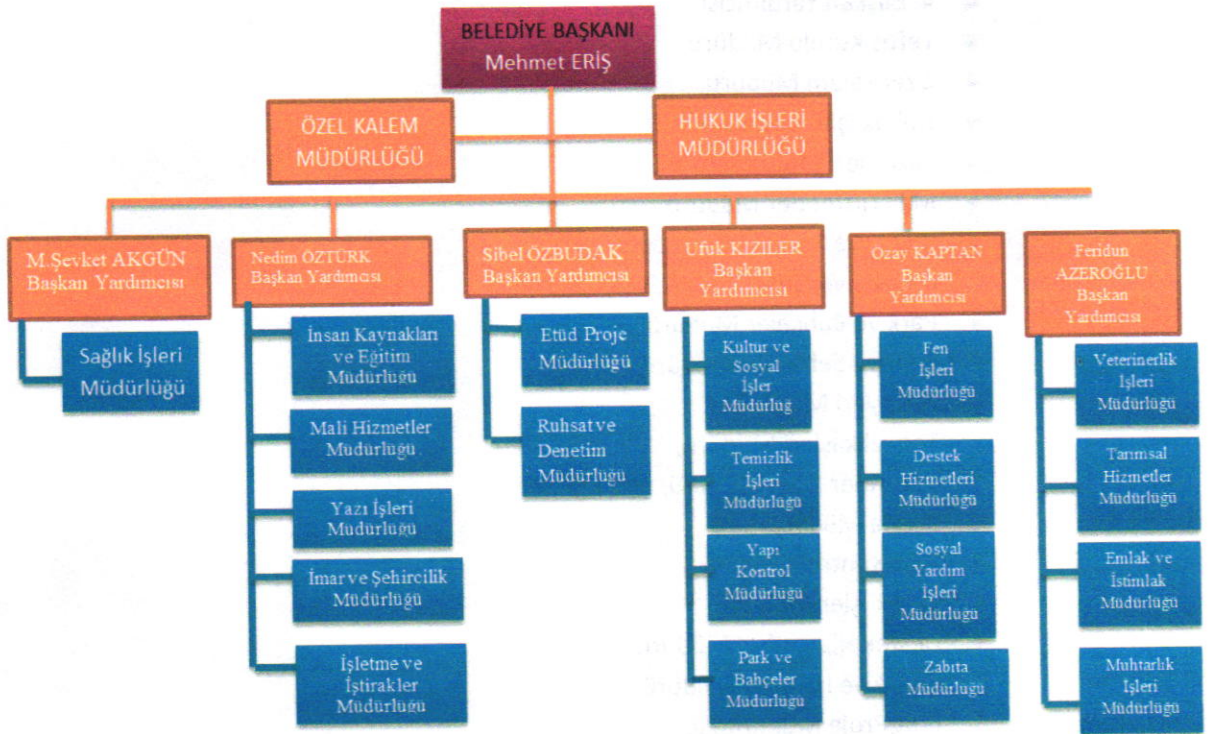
BELEDİYE BAŞKANI
Mehmet ERİŞ

ÖZEL KALEM MÜDÜRLÜĞÜ

HUKUK İŞLERİ MÜDÜRLÜĞÜ

M.Şevket AKGÜN Başkan Yardımcısı

Sağlık İşleri Müdürlüğü

Nedim ÖZTÜRK Başkan Yardımcısı

İnsan Kaynakları ve Eğitim Müdürlüğü

Mali Hizmetler Müdürlüğü

Yazı İşleri Müdürlüğü

İmar ve Şehircilik Müdürlüğü

İşletme ve İştirakler Müdürlüğü

Sibel ÖZBUDAK Başkan Yardımcısı

Etüd Proje Müdürlüğü

Ruhsat ve Denetim Müdürlüğü

Ufuk KIZILER Başkan Yardımcısı

Kültür ve Sosyal İşler Müdürlüğ

Temizlik İşleri Müdürlüğü

Yapı Kontrol Müdürlüğü

Park ve Bahçeler Müdürlüğü

Ozay KAPTAN Başkan Yardımcısı

Fen İşleri Müdürlüğü

Destek Hizmetleri Müdürlüğü

Sosyal Yardım İşleri Müdürlüğü

Zabıta Müdürlüğü

Feridun AZEROĞLU Başkan Yardımcısı

Veterinerlik İşleri Müdürlüğü

Tarımsal Hizmetler Müdürlüğü

Emlak ve İstimlak Müdürlüğü

Muhtarlık İşleri Müdürlüğü